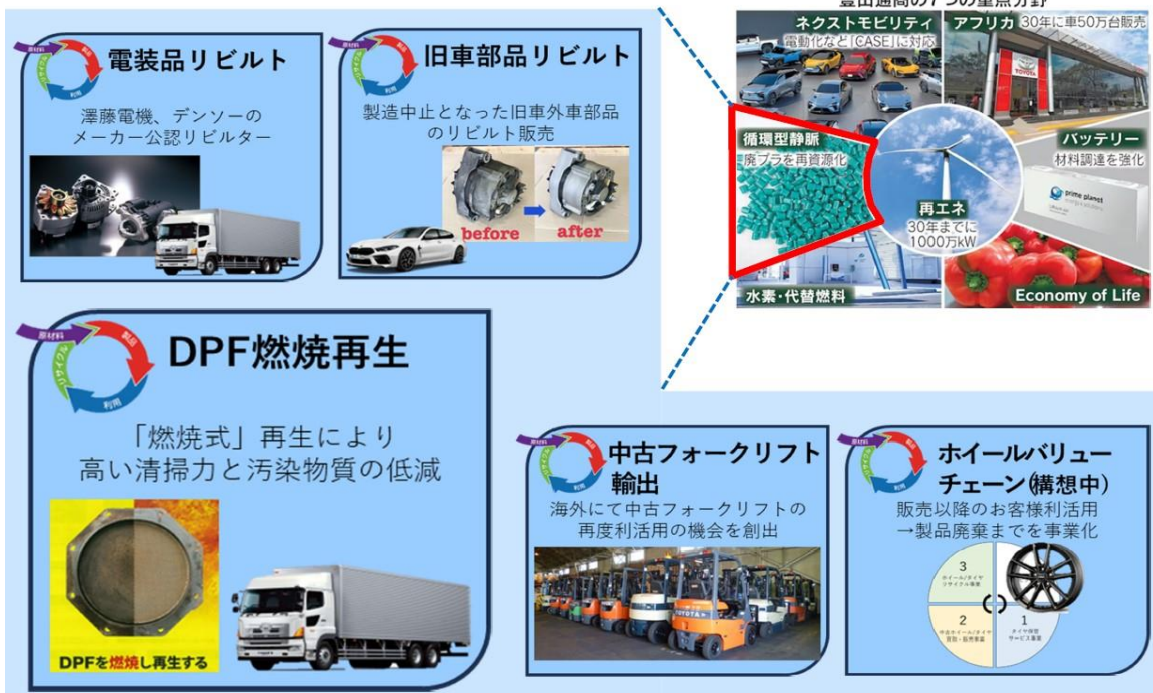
豊田通商の7つの重点方針

電装品リビルト
澤藤電機、デンソーのメーカー公認リビルター

旧車部品リビルト
製造中止となった旧車外車部品のリビルト販売
before
after

ネクストモビリティ
電動化など「CASE」に対応
アフリカ 30年に車50万台販売
循環型静脈
廃プラを再資源化
バッテリー
材料調達を強化
再エネ
30年までに1000万kW
水素・代替燃料
Economy of Life

DPF燃焼再生
「燃焼式」再生により高い清掃力と汚染物質の低減
DPFを燃焼し再生する

中古フォークリフト輸出
海外にて中古フォークリフトの再度利活用の機会を創出

ホイールバリューチェーン(構想中)
販売以降のお客様利活用→製品廃棄までを事業化
3 ホイール/タイヤ リサイクル事業
2 中古ホイール/タイヤ 買取・販売事業
1 タイヤ保管 サービス事業